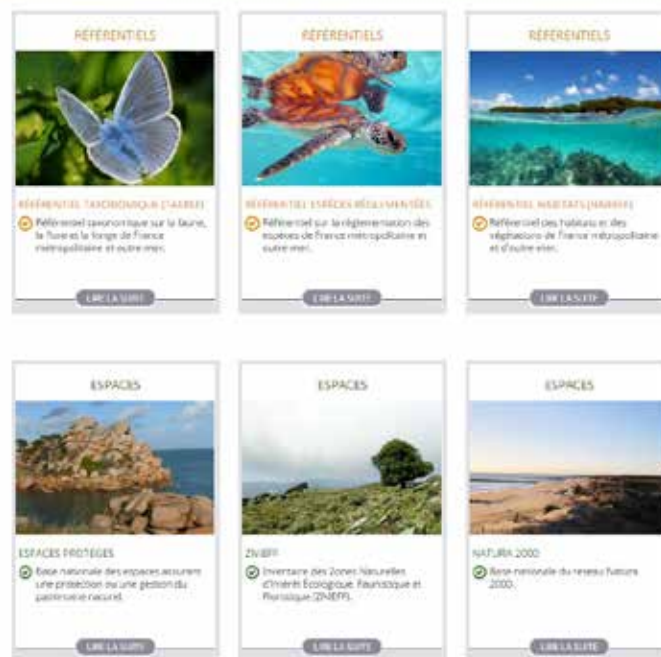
RÉFÉRENTIELS

RÉFÉRENTIEL TAXONOMIQUE (TAXREF)

Référentiel taxonomique sur la faune, la flore et la fonge de France métropolitaine et outre-mer.

LIRE LA SUITE

RÉFÉRENTIELS

RÉFÉRENTIEL ESPÈCES RÉGLEMENTÉES

Référentiel sur la réglementation des espèces de France métropolitaine et outre-mer.

LIRE LA SUITE

RÉFÉRENTIELS

RÉFÉRENTIEL HABITATS (HABREF)

Référentiel des habitats et des végétations de France métropolitaine et d'outre-mer.

LIRE LA SUITE

ESPACES

ESPACES PROTEGES

Base nationale des espaces assurant une protection ou une gestion du patrimoine naturel.

LIRE LA SUITE

ESPACES

ZNIEFF

Inventaire des Zones Naturelles d'Intérêt Écologique, Faunistique et Floristique (ZNIEFF).

LIRE LA SUITE

ESPACES

NATURA 2000

Base nationale du réseau Natura 2000.

LIRE LA SUITE